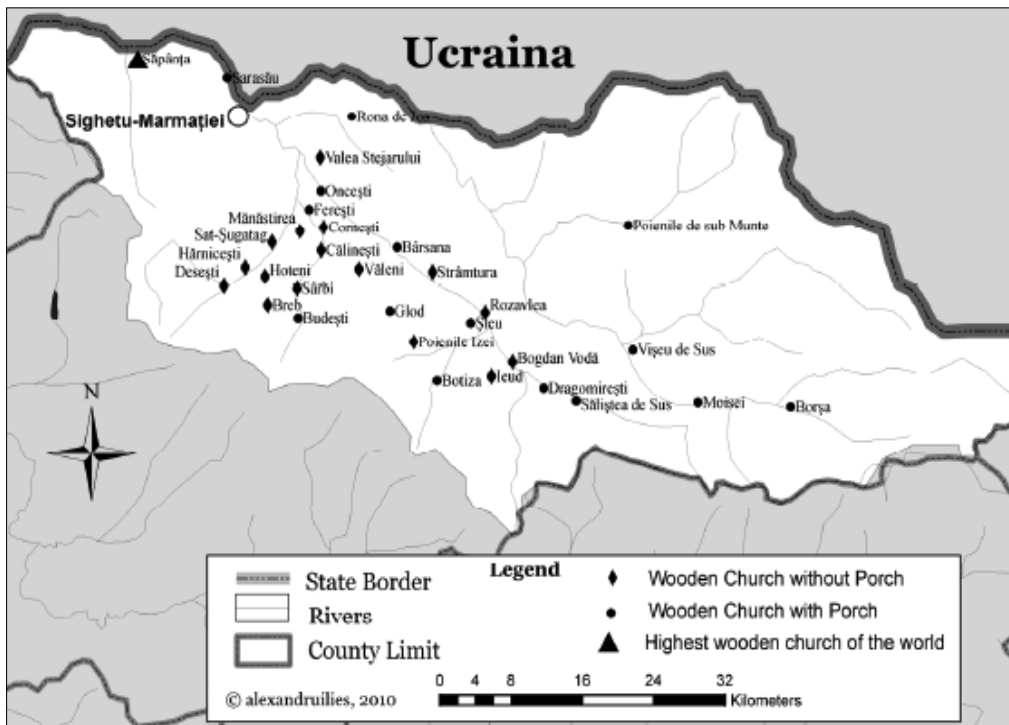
Ucraina

Săpânța
Sarasău
Sighetu-Marmației
Rona de Sus
Valea Stejarului
Oncești
Ferești
Mănăstirea
Cornești
Sat-Șugatag
Călinești
Bârsana
Poienile de sub Munte
Hărnicești
Desești
Hoteni
Văleni
Strâmtura
Sârbi
Breb
Budești
Glod
Rozavlea
Șieu
Poienile Izei
Bogdan Vodă
Vișeu de Sus
Botiza
Ieud
Dragomirești
Săliștea de Sus
Moisei
Borșa
N

Legend
State Border
Rivers
County Limit
Wooden Church without Porch
Wooden Church with Porch
Highest wooden church of the world
0 4 8 16 24 32
Kilometers
© alexandruilies, 2010